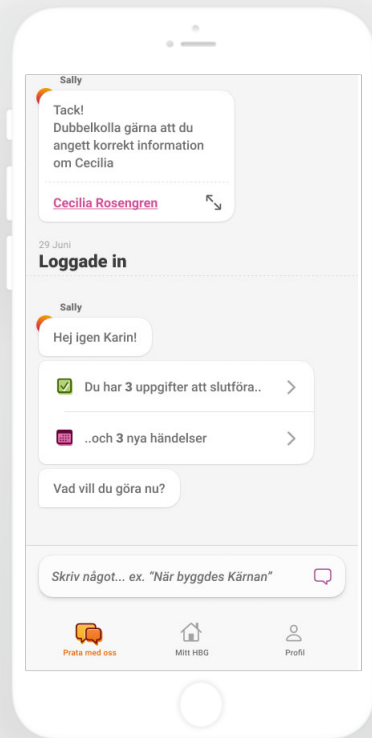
Sally

Tack!
Dubbelkolla gärna att du angett korrekt information om Cecilia

Cecilia Rosengren

29 Juni

Loggade in

Sally

Hej igen Karin!

Du har 3 uppgifter att slutföra..

..och 3 nya händelser

Vad vill du göra nu?

Skriv något... ex. "När byggdes Kärnan"

Prata med oss

Mitt HBG

Profil